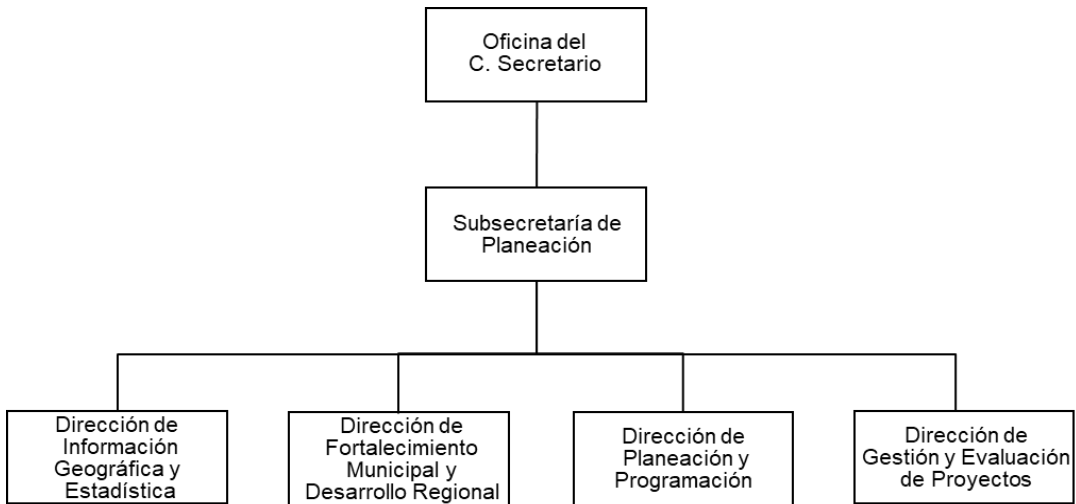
Oficina del C. Secretario

Subsecretaría de Planeación

Dirección de Información Geográfica y Estadística

Dirección de Fortalecimiento Municipal y Desarrollo Regional

Dirección de Planeación y Programación

Dirección de Gestión y Evaluación de Proyectos